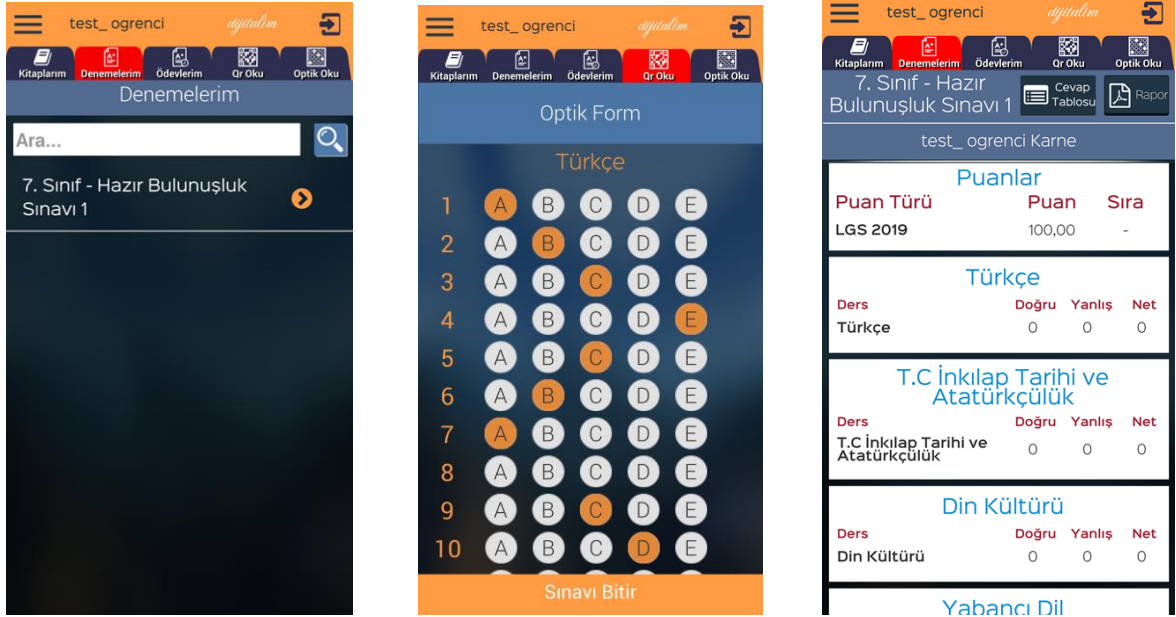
test_ ogrenci dijitalim

Kitaplarım Denemelerim Ödevlerim Qr Oku Optik Oku

Denemelerim

Ara...

7. Sınıf - Hazır Bulunuşluk Sınavı 1

test_ ogrenci dijitalim

Kitaplarım Denemelerim Ödevlerim Qr Oku Optik Oku

Optik Form

Türkçe

| 1 | A | B | C | D | E |
|---|---|---|---|---|---|
| 2 | A | B | C | D | E |
| 3 | A | B | C | D | E |
| 4 | A | B | C | D | E |
| 5 | A | B | C | D | E |
| 6 | A | B | C | D | E |
| 7 | A | B | C | D | E |
| 8 | A | B | C | D | E |
| 9 | A | B | C | D | E |
| 10 | A | B | C | D | E |

Sınavı Bitir

test_ ogrenci dijitalim

Kitaplarım Denemelerim Ödevlerim Qr Oku Optik Oku

7. Sınıf - Hazır Bulunuşluk Sınavı 1

Cevap Tablosu

Rapor

test_ ogrenci Karne

Puanlar

| Puan Türü | Puan | Sıra |
|---|---|---|
| LGS 2019 | 100,00 | - |

Türkçe

| Ders | Doğru | Yanlış | Net |
|---|---|---|---|
| Türkçe | 0 | 0 | 0 |

T.C İnkılap Tarihi ve Atatürkçülük

| Ders | Doğru | Yanlış | Net |
|---|---|---|---|
| T.C İnkılap Tarihi ve Atatürkçülük | 0 | 0 | 0 |

Din Kültürü

| Ders | Doğru | Yanlış | Net |
|---|---|---|---|
| Din Kültürü | 0 | 0 | 0 |

Yabancı Dil